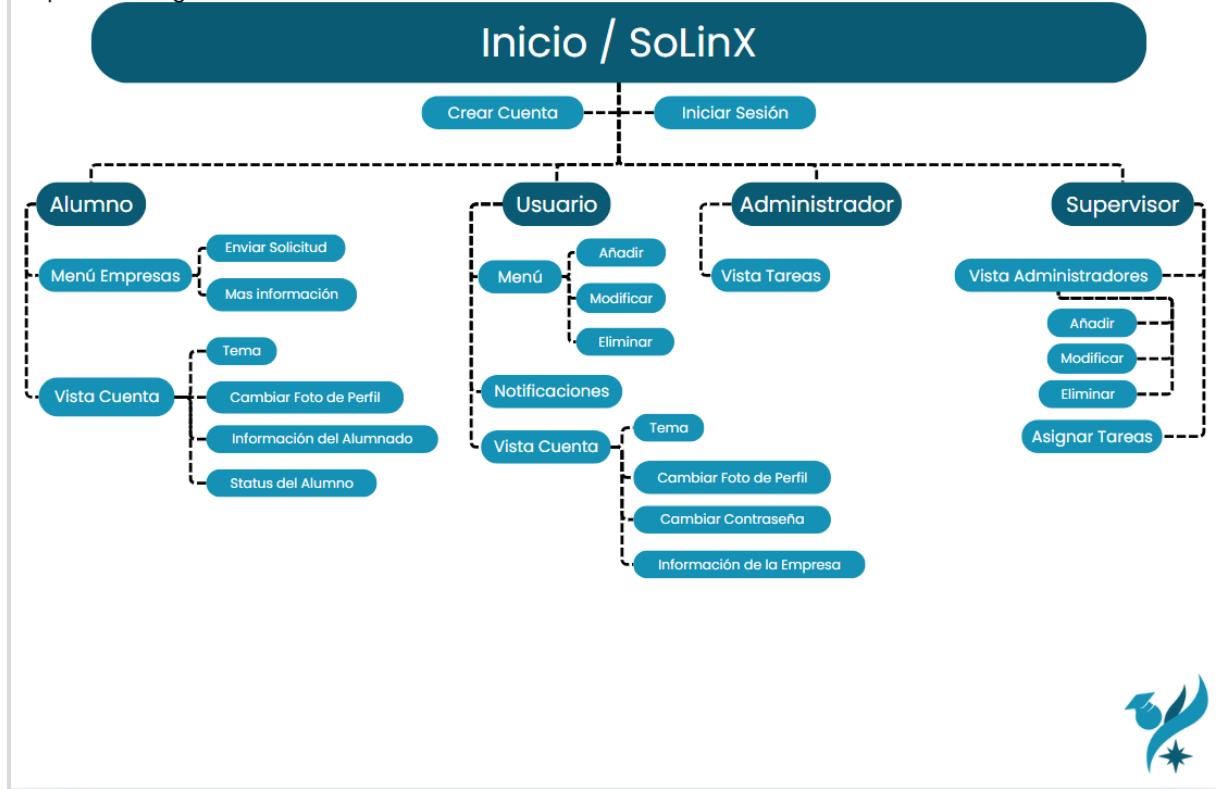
Inicio / SoLinX

Crear Cuenta
Iniciar Sesión

Alumno
Menú Empresas
Enviar Solicitud
Mas información
Vista Cuenta
Tema
Cambiar Foto de Perfil
Información del Alumnado
Status del Alumno

Usuario
Menú
Añadir
Modificar
Eliminar
Notificaciones
Vista Cuenta
Tema
Cambiar Foto de Perfil
Cambiar Contraseña
Información de la Empresa

Administrador
Vista Tareas

Supervisor
Vista Administradores
Añadir
Modificar
Eliminar
Asignar Tareas